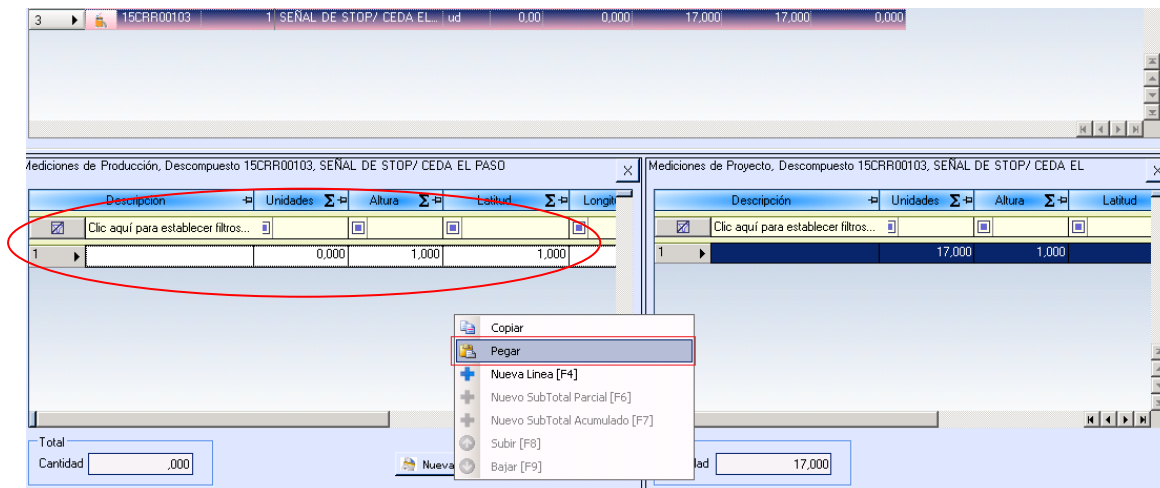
| 3 | 15CRR00103 | 1 | SEÑAL DE STOP/ CEDA EL... | ud | 0,00 | 0,000 | 17,000 | 17,000 | 0,000 |
|---|---|---|---|---|---|---|---|---|---|

Mediciones de Producción, Descompuesto 15CRR00103, SEÑAL DE STOP/ CEDA EL PASO

| | Descripción | Unidades | Altura | Latitud | Longit |
|---|---|---|---|---|---|
| | Clic aquí para establecer filtros... | | | | |
| 1 | | 0,000 | 1,000 | 1,000 | |

Mediciones de Proyecto, Descompuesto 15CRR00103, SEÑAL DE STOP/ CEDA EL

| | Descripción | Unidades | Altura | Latitud |
|---|---|---|---|---|
| | Clic aquí para establecer filtros... | | | |
| 1 | | 17,000 | 1,000 | |

Copiar
Pegar
Nueva Linea [F4]
Nuevo SubTotal Parcial [F6]
Nuevo SubTotal Acumulado [F7]
Subir [F8]
Bajar [F9]

Total
Cantidad ,000

Nueva

idad 17,000